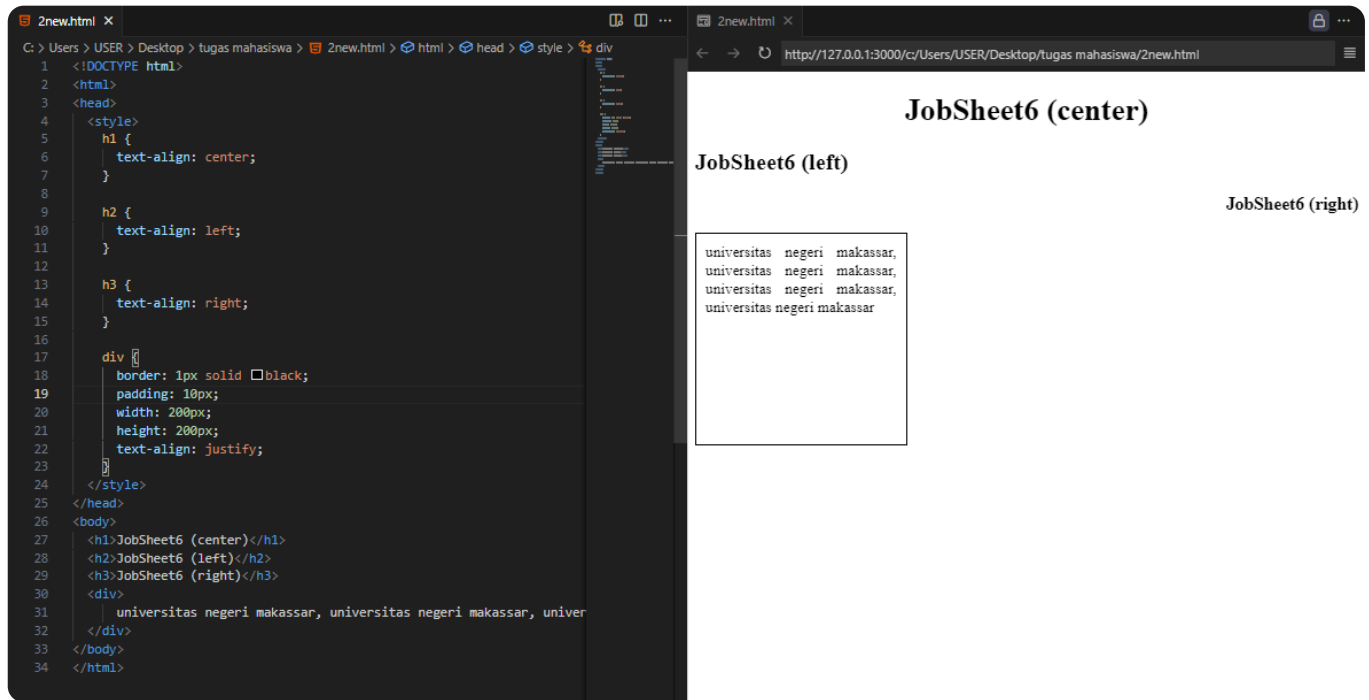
2new.html ×

C: > Users > USER > Desktop > tugas mahasiswa > 2new.html > html > head > style > div

1 <!DOCTYPE html>
2 <html>
3 <head>
4 <style>
5 h1 {
6 text-align: center;
7 }
8
9 h2 {
10 text-align: left;
11 }
12
13 h3 {
14 text-align: right;
15 }
16
17 div {
18 border: 1px solid black;
19 padding: 10px;
20 width: 200px;
21 height: 200px;
22 text-align: justify;
23 }
24 </style>
25 </head>
26 <body>
27 <h1>JobSheet6 (center)</h1>
28 <h2>JobSheet6 (left)</h2>
29 <h3>JobSheet6 (right)</h3>
30 <div>
31 universitas negeri makassar, universitas negeri makassar, univer
32 </div>
33 </body>
34 </html>

2new.html ×

http://127.0.0.1:3000/c:/Users/USER/Desktop/tugas mahasiswa/2new.html

JobSheet6 (center)

JobSheet6 (left)

JobSheet6 (right)

universitas negeri makassar, universitas negeri makassar, universitas negeri makassar, universitas negeri makassar